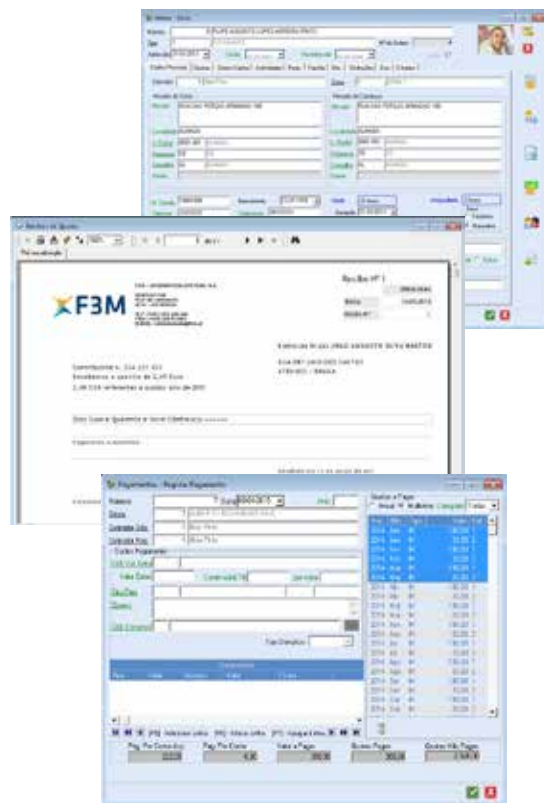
F3M

Recibo de Quotas

Pré-visualização

Recibo Nº 1

Pagamentos - Registo Pagamento

Número

Data

Entidade

Cobrador Sócio

Cobrador Proj.

Dados Pagamento

Quotas a Pagar

Anual

Multibanco

Categoria

Todas

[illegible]

Pag. Por Cobrador

Pag. Por Entidade

Valor a Pagar

Quotas Pagas

Quotas Não Pagas